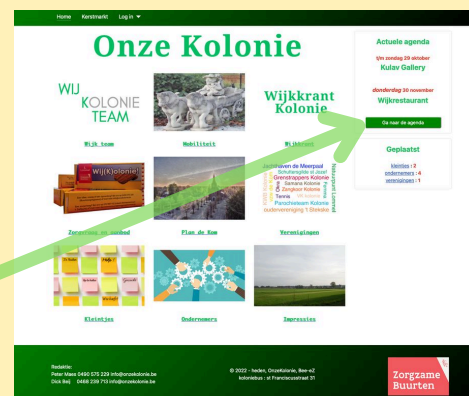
Home Kerstmarkt Log in ▼

Onze Kolonie

WIJ KOLONIE TEAM

Wijk team

Mobiliteit

Wijkkrant Kolonie

Wijkkrant

Wij(K)olonie!

Zorgzaam en verbonden

Plan de Kom

Jachthaven de Meerpaal Schuttersgilde st Jozef Grenstrappers Kolonie Samaria Kolonie Zangkoor Kolonie Tennis Parochiekerk Kolonie Ouderenvereniging 't Beekske

Verenigingen

Kleintjes

Ondernemers

Impressies

Actuele agenda

t/m zondag 29 oktober
Kulav Gallery

donderdag 30 november
Wijkrestaurant

Ga naar de agenda

Geplaatst

kleintjes : 2
ondernemers : 4
verenigingen : 1

Redaktie:
Peter Maes 0490 575 229 info@onzekolonie.be
Dick Beij 0468 239 713 info@onzekolonie.be

© 2022 - heden, OnzeKolonie, Bee-eZ
koloniebus : st Franciscusstraat 31

Zorgzame Buurten